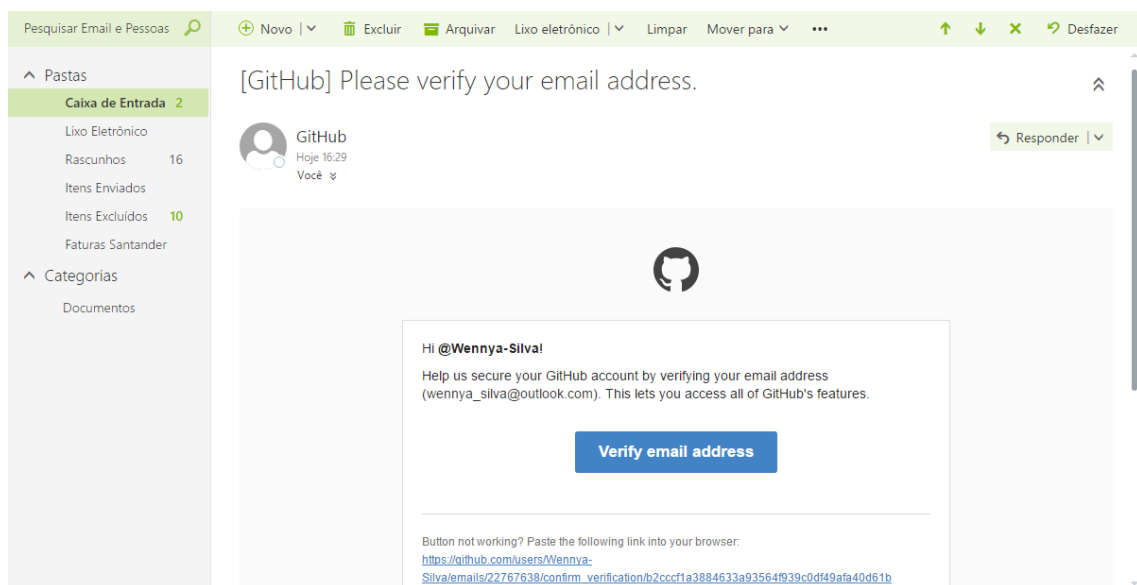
Pesquisar Email e Pessoas

Novo | Excluir Arquivar Lixo eletrônico | Limpar Mover para ••• Desfazer

Pastas
Caixa de Entrada 2
Lixo Eletrônico
Rascunhos 16
Itens Enviados
Itens Excluídos 10
Faturas Santander
Categorias
Documentos

[GitHub] Please verify your email address.

GitHub
Hoje 16:29
Você

Responder |

Hi @Wennya-Silva!

Help us secure your GitHub account by verifying your email address (wennya_silva@outlook.com). This lets you access all of GitHub's features.

Verify email address

Button not working? Paste the following link into your browser:
https://github.com/users/Wennya-Silva/emails/22767638/confirm_verification/b2cccf1a3884633a93564f939c0df49afa40d61b